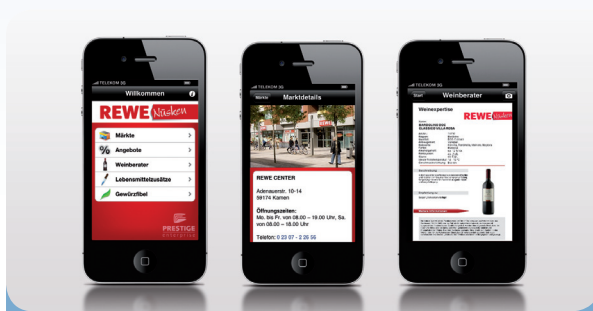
TELEKOM 3G

Willkommen

REWE Nüsken

Märkte

Angebote

Weinberater

Lebensmittelzusätze

Gewürzfibel

PRESTIGE

TELEKOM 3G

Märkte

Marktdetails

REWE CENTER

Adenauerstr. 10-14
59174 Kamen

Öffnungszeiten:
Mo. bis Fr. von 08.00 – 19.00 Uhr, Sa. von 08.00 – 18.00 Uhr

Telefon: 0 23 07 - 2 26 55

TELEKOM 3G

Start

Weinberater

Weinexpertise

REWE Nüsken

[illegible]